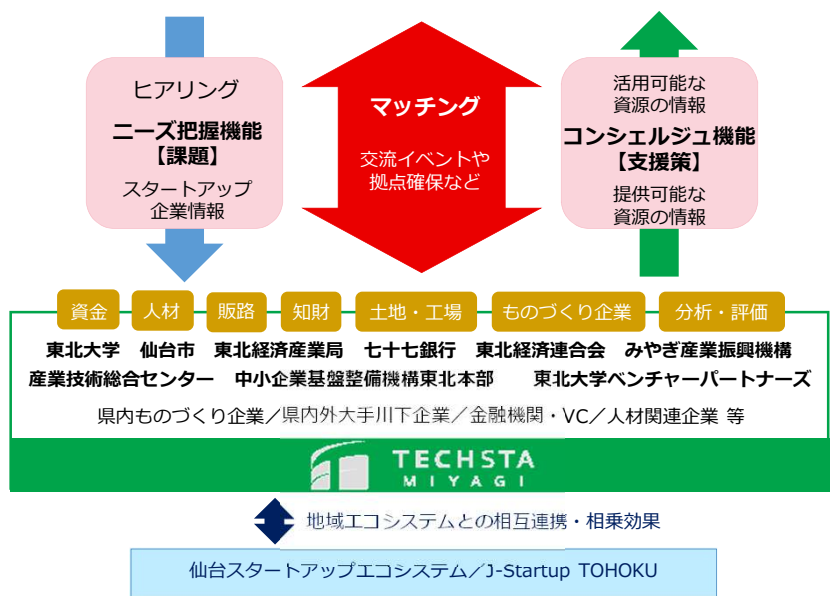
ヒアリング
ニーズ把握機能
【課題】
スタートアップ
企業情報

マッチング
交流イベントや
拠点確保など

活用可能な
資源の情報
コンシェルジュ機能
【支援策】
提供可能な
資源の情報

資金 人材 販路 知財 土地・工場 ものづくり企業 分析・評価

東北大学 仙台市 東北経済産業局 七十七銀行 東北経済連合会 みやぎ産業振興機構
産業技術総合センター 中小企業基盤整備機構東北本部 東北大学ベンチャーパートナーズ
県内ものづくり企業／県内外大手川下企業／金融機関・VC／人材関連企業 等

TECHSTA
MIYAGI

地域エコシステムとの相互連携・相乗効果

仙台スタートアップエコシステム／J-Startup TOHOKU